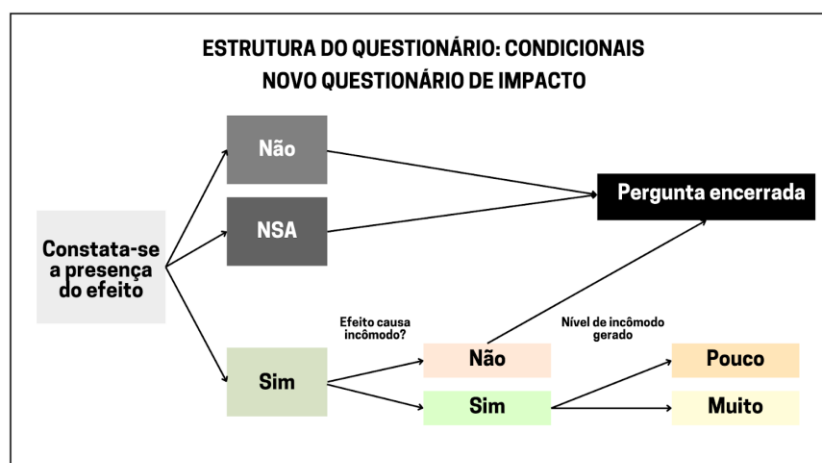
ESTRUTURA DO QUESTIONÁRIO: CONDICIONAIS
NOVO QUESTIONÁRIO DE IMPACTO

Constata-se a presença do efeito

Não

NSA

Pergunta encerrada

Sim

Efeito causa incômodo?

Não

Sim

Nível de incômodo gerado

Pouco

Muito